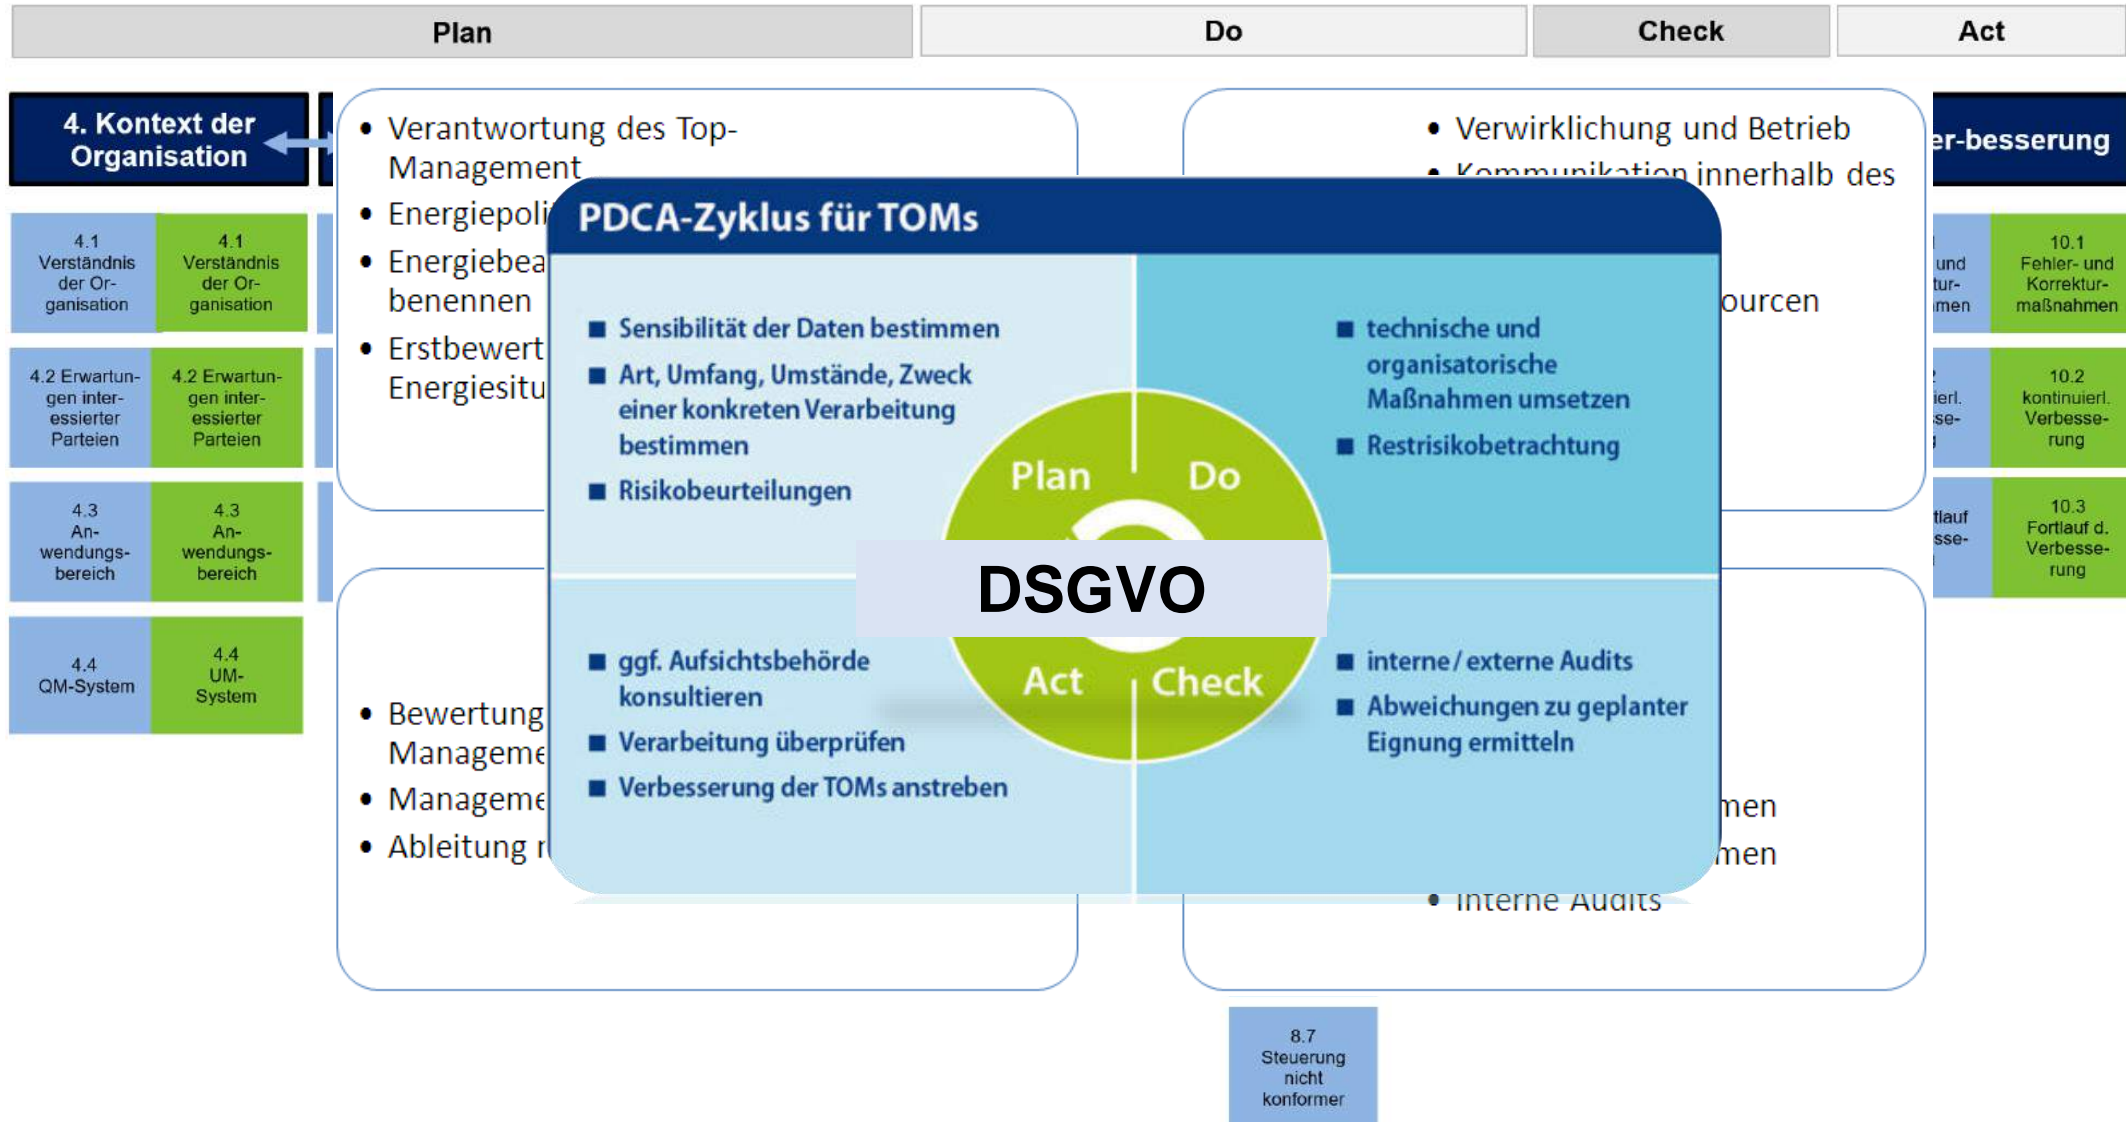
Plan

Do

Check

Act

4. Kontext der Organisation

4.1 Verständnis der Organisation

4.1 Verständnis der Organisation

4.2 Erwartungen interessierter Parteien

4.2 Erwartungen interessierter Parteien

4.3 Anwendungsbereich

4.3 Anwendungsbereich

4.4 QM-System

4.4 UM-System

• Verantwortung des Top-Management
• Energiepoli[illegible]
• Energiebea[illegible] benennen
• Erstbewert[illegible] Energiesitu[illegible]

• Bewertung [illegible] Manageme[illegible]
• Manageme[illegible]
• Ableitung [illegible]

• Verwirklichung und Betrieb
• Kommunikation innerhalb des
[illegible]ourcen

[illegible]men
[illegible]men
• Interne Audits

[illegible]er-besserung

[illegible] und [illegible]tur-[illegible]men

10.1 Fehler- und Korrekturmaßnahmen

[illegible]ierl. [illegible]se-

10.2 kontinuierl. Verbesserung

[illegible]tlauf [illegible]sse-

10.3 Fortlauf d. Verbesserung

8.7 Steuerung nicht konformer

PDCA-Zyklus für TOMs

■ Sensibilität der Daten bestimmen
■ Art, Umfang, Umstände, Zweck einer konkreten Verarbeitung bestimmen
■ Risikobeurteilungen

■ technische und organisatorische Maßnahmen umsetzen
■ Restrisikobetrachtung

Plan
Do
Act
Check

DSGVO

■ ggf. Aufsichtsbehörde konsultieren
■ Verarbeitung überprüfen
■ Verbesserung der TOMs anstreben

■ interne / externe Audits
■ Abweichungen zu geplanter Eignung ermitteln